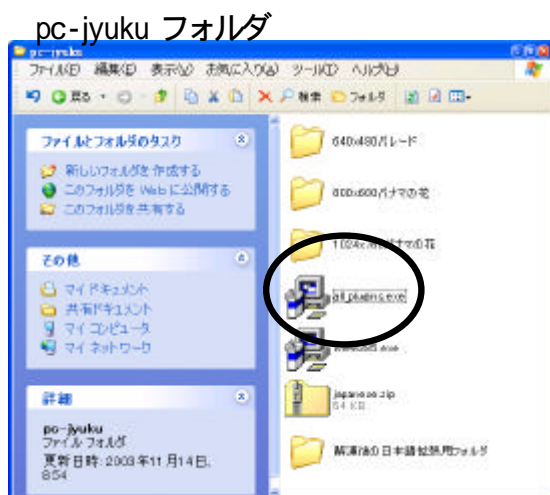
pc-jyuku フォルダ

pc-jyuku

ファイル(F) 編集(E) 表示(V) お気に入り(A) ツール(T) ヘルプ(H)

戻る 検索 フォルダ

ファイルとフォルダのタスク

新しいフォルダを作成する

このフォルダを Web に公開する

このフォルダを共有する

その他

マイ ドキュメント

共有ドキュメント

マイ コンピュータ

マイ ネットワーク

詳細

pc-jyuku
ファイル フォルダ
更新日時: 2003年11月14日, 8:54

640x480ハレード

800x600バナナの花

1024x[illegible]バナナの花

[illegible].exe

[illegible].exe

japanese.zip
64 KB

解凍後の日本語拡張用フォルダ